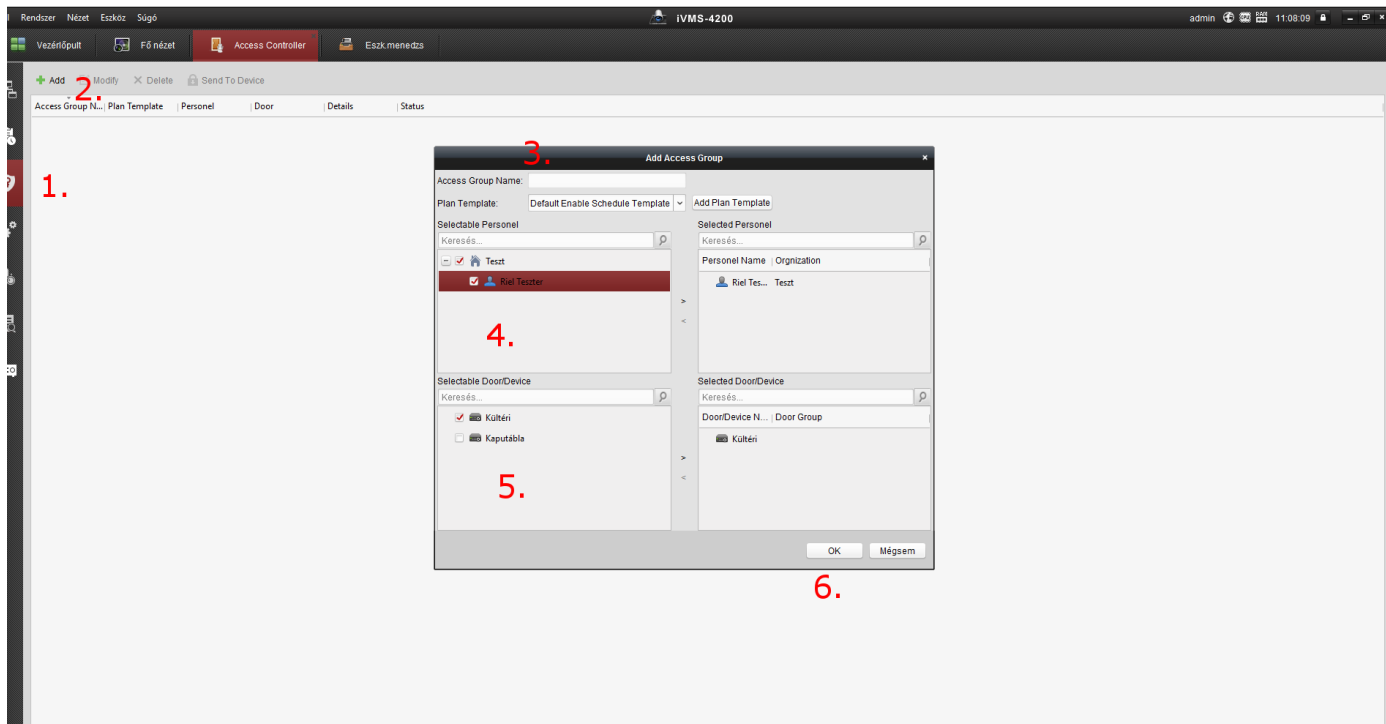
Rendszer Nézet Eszköz Súgó

iVMS-4200

admin 11:08:09

Vezérlőpult | Fő nézet | Access Controller | Eszk.menedzs

+ Add 2. Modify × Delete Send To Device

| Access Group N... | Plan Template | Personel | Door | Details | Status |
|---|---|---|---|---|---|

1.

3.

Add Access Group ×

Access Group Name:

Plan Template: Default Enable Schedule Template | Add Plan Template

Selectable Personel

Keresés...

Teszt

Riel Teszter

4.

Selected Personel

Keresés...

| Personel Name | Orgnization |
|---|---|
| Riel Tes... | Teszt |

Selectable Door/Device

Keresés...

Kültéri

Kaputábla

5.

Selected Door/Device

Keresés...

| Door/Device N... | Door Group |
|---|---|
| Kültéri | |

OK Mégsem

6.